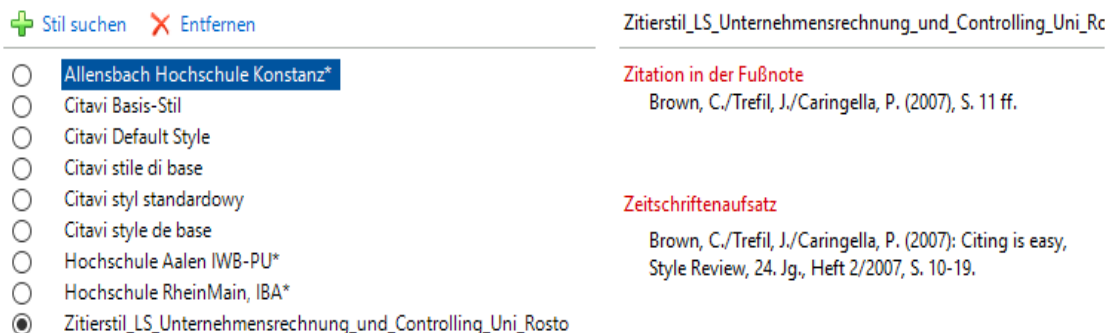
Stil suchen Entfernen

Allensbach Hochschule Konstanz*
Citavi Basis-Stil
Citavi Default Style
Citavi stile di base
Citavi styl standardowy
Citavi style de base
Hochschule Aalen IWB-PU*
Hochschule RheinMain, IBA*
Zitierstil_LS_Unternehmensrechnung_und_Controlling_Uni_Rosto

Zitierstil_LS_Unternehmensrechnung_und_Controlling_Uni_Rc

Zitation in der Fußnote
Brown, C./Trefil, J./Caringella, P. (2007), S. 11 ff.

Zeitschriftenaufsatz
Brown, C./Trefil, J./Caringella, P. (2007): Citing is easy, Style Review, 24. Jg., Heft 2/2007, S. 10-19.